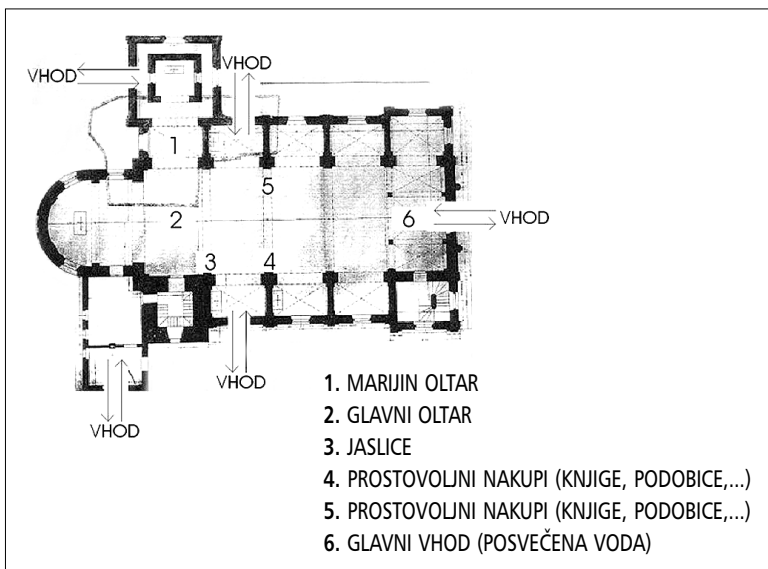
VHOD

VHOD

1

5

2

6

VHOD

3

4

VHOD

VHOD

1. MARIJIN OLTAR
2. GLAVNI OLTAR
3. JASLICE
4. PROSTOVOLJNI NAKUPI (KNJIGE, PODOBICE,...)
5. PROSTOVOLJNI NAKUPI (KNJIGE, PODOBICE,...)
6. GLAVNI VHOD (POSVEČENA VODA)